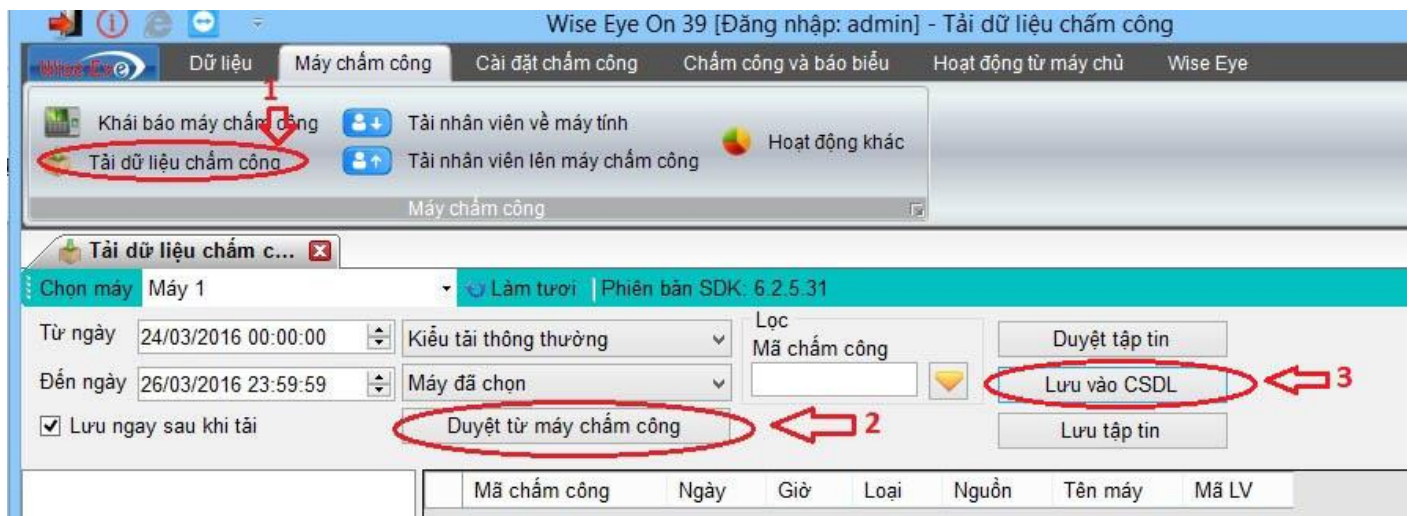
Wise Eye On 39 [Đăng nhập: admin] - Tải dữ liệu chấm công

Wise Eye Dữ liệu Máy chấm công Cài đặt chấm công Chấm công và báo biểu Hoạt động từ máy chủ Wise Eye

1

Khái báo máy chấm công
Tải dữ liệu chấm công
Tải nhân viên về máy tính
Tải nhân viên lên máy chấm công
Hoạt động khác

Máy chấm công

Tải dữ liệu chấm c...

Chọn máy Máy 1 Làm tươi Phiên bản SDK: 6.2.5.31

Từ ngày 24/03/2016 00:00:00
Đến ngày 26/03/2016 23:59:59
Lưu ngay sau khi tải

Kiểu tải thông thường
Máy đã chọn
Duyệt từ máy chấm công 2

Lọc
Mã chấm công

Duyệt tập tin
Lưu vào CSDL 3
Lưu tập tin

| Mã chấm công | Ngày | Giờ | Loại | Nguồn | Tên máy | Mã LV |
|---|---|---|---|---|---|---|